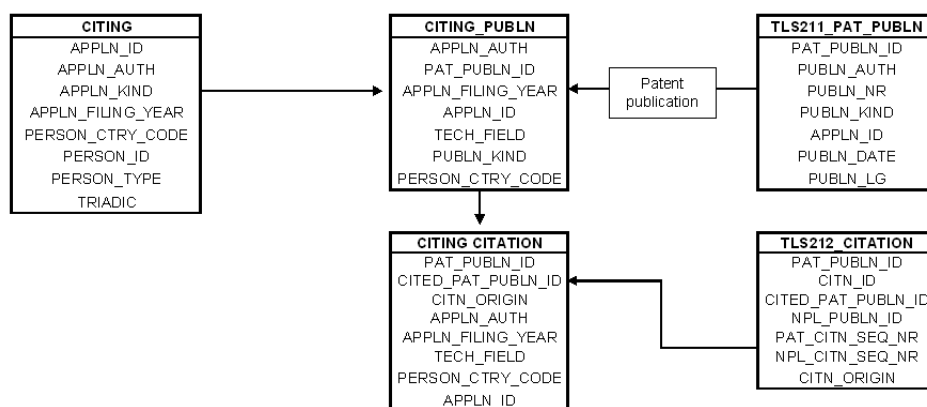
CITING
APPLN_ID
APPLN_AUTH
APPLN_KIND
APPLN_FILING_YEAR
PERSON_CTRY_CODE
PERSON_ID
PERSON_TYPE
TRIADIC

CITING_PUBLN
APPLN_AUTH
PAT_PUBLN_ID
APPLN_FILING_YEAR
APPLN_ID
TECH_FIELD
PUBLN_KIND
PERSON_CTRY_CODE

Patent publication

TLS211_PAT_PUBLN
PAT_PUBLN_ID
PUBLN_AUTH
PUBLN_NR
PUBLN_KIND
APPLN_ID
PUBLN_DATE
PUBLN_LG

CITING CITATION
PAT_PUBLN_ID
CITED_PAT_PUBLN_ID
CITN_ORIGIN
APPLN_AUTH
APPLN_FILING_YEAR
TECH_FIELD
PERSON_CTRY_CODE
APPLN_ID

TLS212_CITATION
PAT_PUBLN_ID
CITN_ID
CITED_PAT_PUBLN_ID
NPL_PUBLN_ID
PAT_CITN_SEQ_NR
NPL_CITN_SEQ_NR
CITN_ORIGIN